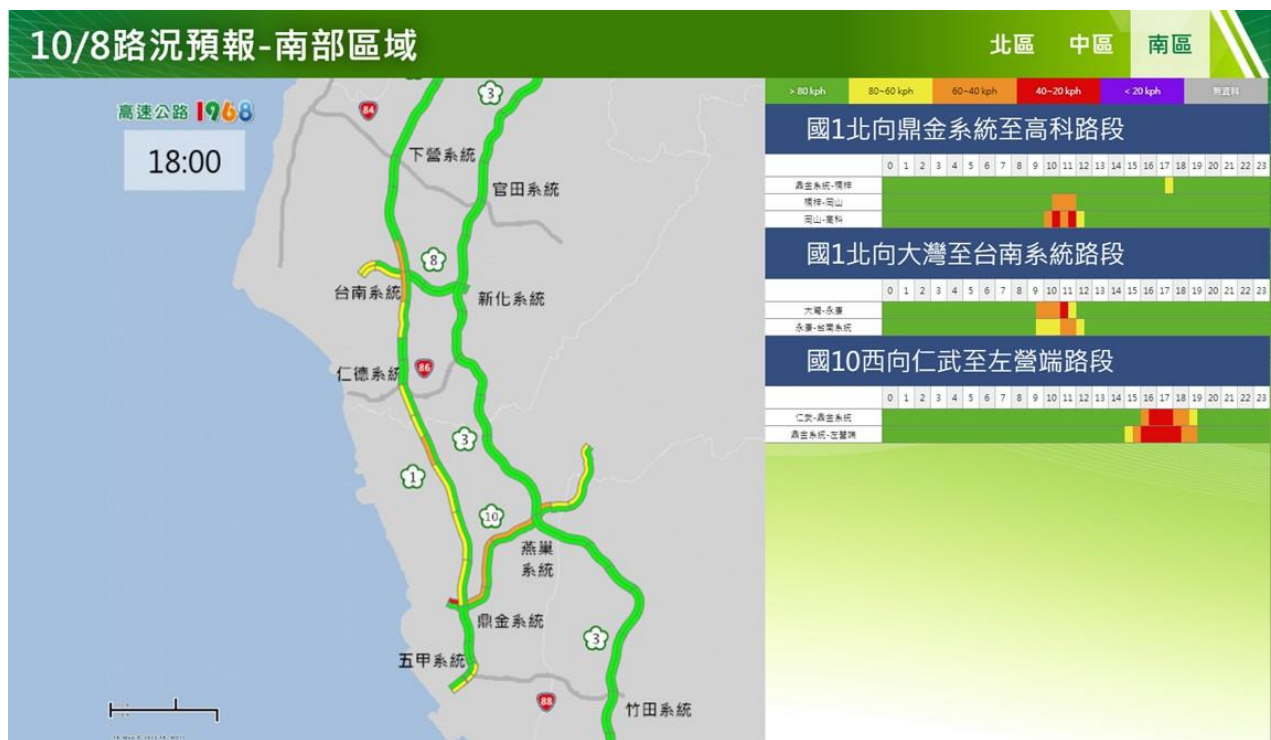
10/8路況預報-南部區域

北區 中區 南區

高速公路 1968

18:00

84 3 下營系統 官田系統 8 台南系統 新化系統 仁德系統 86 3 1 10 燕巢系統 鼎金系統 3 五甲系統 88 竹田系統

| > 80 kph | 80~60 kph | 60~40 kph | 40~20 kph | < 20 kph | 無資料 |
|---|---|---|---|---|---|

國1北向鼎金系統至高科路段

| | 0 | 1 | 2 | 3 | 4 | 5 | 6 | 7 | 8 | 9 | 10 | 11 | 12 | 13 | 14 | 15 | 16 | 17 | 18 | 19 | 20 | 21 | 22 | 23 |
|---|---|---|---|---|---|---|---|---|---|---|---|---|---|---|---|---|---|---|---|---|---|---|---|---|
| 鼎金系統-楠梓 | | | | | | | | | | | | | | | | | | | | | | | | |
| 楠梓-岡山 | | | | | | | | | | | | | | | | | | | | | | | | |
| 岡山-高科 | | | | | | | | | | | | | | | | | | | | | | | | |

國1北向大灣至台南系統路段

| | 0 | 1 | 2 | 3 | 4 | 5 | 6 | 7 | 8 | 9 | 10 | 11 | 12 | 13 | 14 | 15 | 16 | 17 | 18 | 19 | 20 | 21 | 22 | 23 |
|---|---|---|---|---|---|---|---|---|---|---|---|---|---|---|---|---|---|---|---|---|---|---|---|---|
| 大灣-永康 | | | | | | | | | | | | | | | | | | | | | | | | |
| 永康-台南系統 | | | | | | | | | | | | | | | | | | | | | | | | |

國10西向仁武至左營端路段

| | 0 | 1 | 2 | 3 | 4 | 5 | 6 | 7 | 8 | 9 | 10 | 11 | 12 | 13 | 14 | 15 | 16 | 17 | 18 | 19 | 20 | 21 | 22 | 23 |
|---|---|---|---|---|---|---|---|---|---|---|---|---|---|---|---|---|---|---|---|---|---|---|---|---|
| 仁武-鼎金系統 | | | | | | | | | | | | | | | | | | | | | | | | |
| 鼎金系統-左營端 | | | | | | | | | | | | | | | | | | | | | | | | |